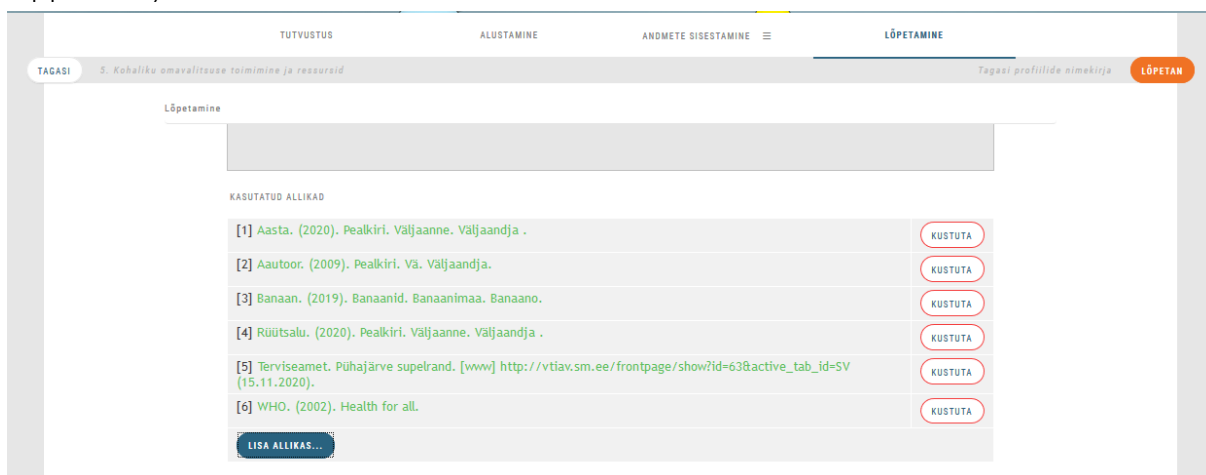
TUTVUSTUS
ALUSTAMINE
ANDMETE SISESTAMINE ☰
LÕPETAMINE

TAGASI
5. Kohaliku omavalitsuse toimimine ja ressursid
Tagasi profiilide nimekirja
LÕPETAN

Lõpetamine

KASUTATUD ALLIKAD

| | |
|---|---|
| [1] Aasta. (2020). Pealkiri. Väljaanne. Väljaandja . | KUSTUTA |
| [2] Aautoor. (2009). Pealkiri. Vä. Väljaandja. | KUSTUTA |
| [3] Banaan. (2019). Banaanid. Banaanimaa. Banaano. | KUSTUTA |
| [4] Rüütsalu. (2020). Pealkiri. Väljaanne. Väljaandja . | KUSTUTA |
| [5] Terviseamet. Pühajärve supelrand. [www] http://vtiav.sm.ee/frontpage/show?id=63&active_tab_id=SV (15.11.2020). | KUSTUTA |
| [6] WHO. (2002). Health for all. | KUSTUTA |

LISA ALLIKAS...